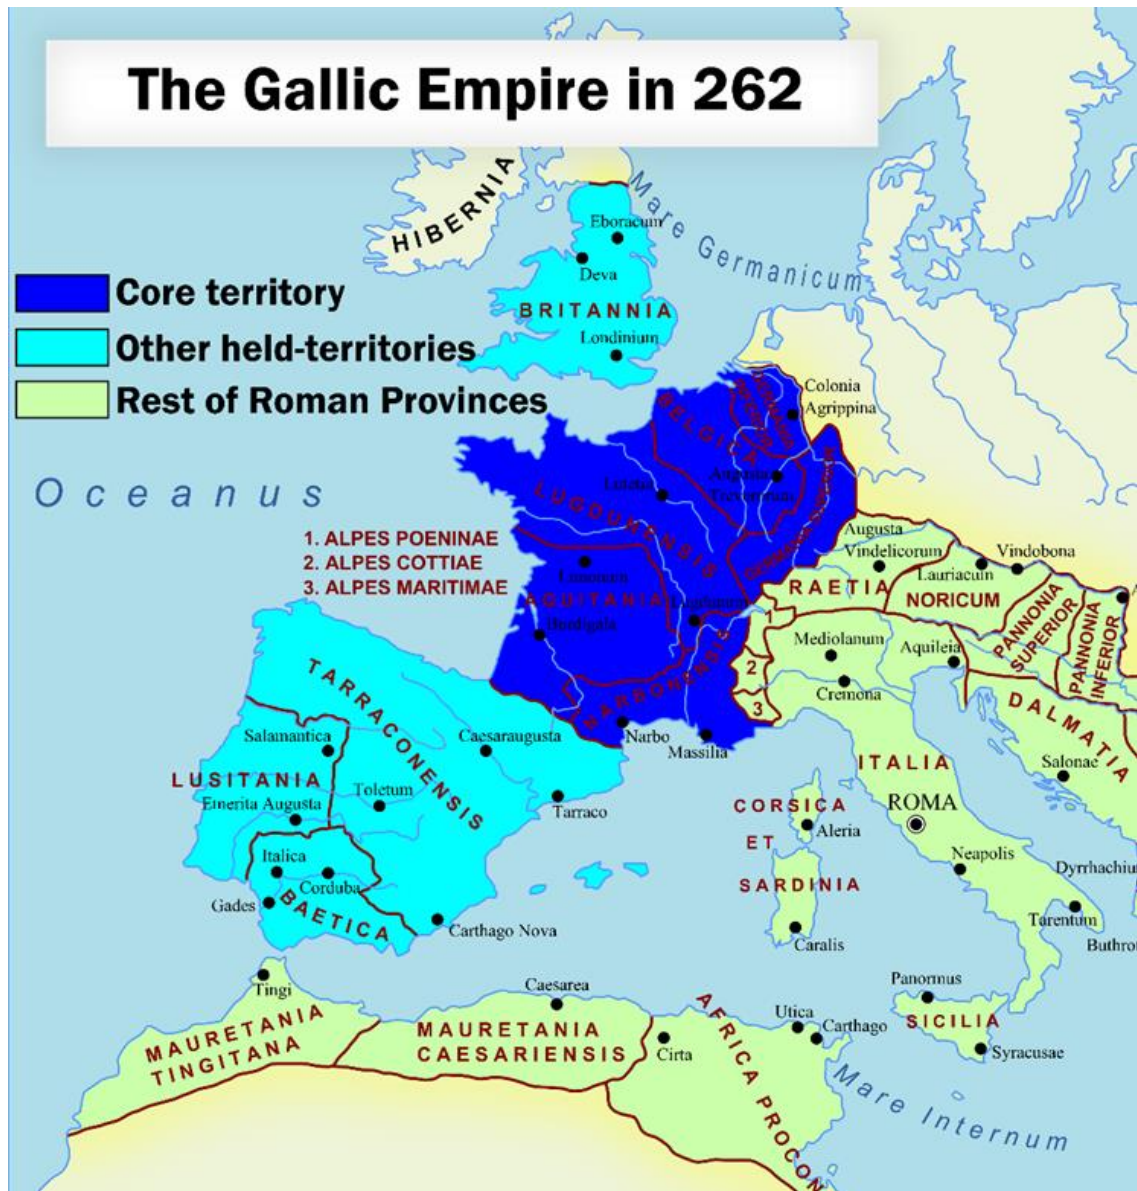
The Gallic Empire in 262

Core territory
Other held-territories
Rest of Roman Provinces

HIBERNIA
Mare Germanicum
Eboracum
Deva
BRITANNIA
Londinium
Colonia Agrippina
BELGICA
Augusta Treverorum
Lutetia
LUGDUNENSIS
Oceanus
1. ALPES POENINAE
2. ALPES COTTIAE
3. ALPES MARITIMAE
Limonum
AQUITANIA
Burdigala
Lugdunum
NARBONENSIS
Narbo
Massilia
Augusta Vindelicorum
Vindobona
Lauriacum
RAETIA
NORICUM
PANNONIA SUPERIOR
PANNONIA INFERIOR
Mediolanum
Aquileia
Cremona
2
3
DALMATIA
Salonae
TARRACONENSIS
Salamantica
Caesaraugusta
LUSITANIA
Toletum
Emerita Augusta
Tarraco
Italica
Corduba
Gades
BAETICA
Carthago Nova
ITALIA
ROMA
CORSICA ET SARDINIA
Aleria
Caralis
Neapolis
Dyrrhachiu
Tarentum
Buthrot
Tingi
Caesarea
MAURETANIA TINGITANA
MAURETANIA CAESARIENSIS
Cirta
AFRICA PROCON
Utica
Carthago
Panormus
SICILIA
Syracusae
Mare Internum